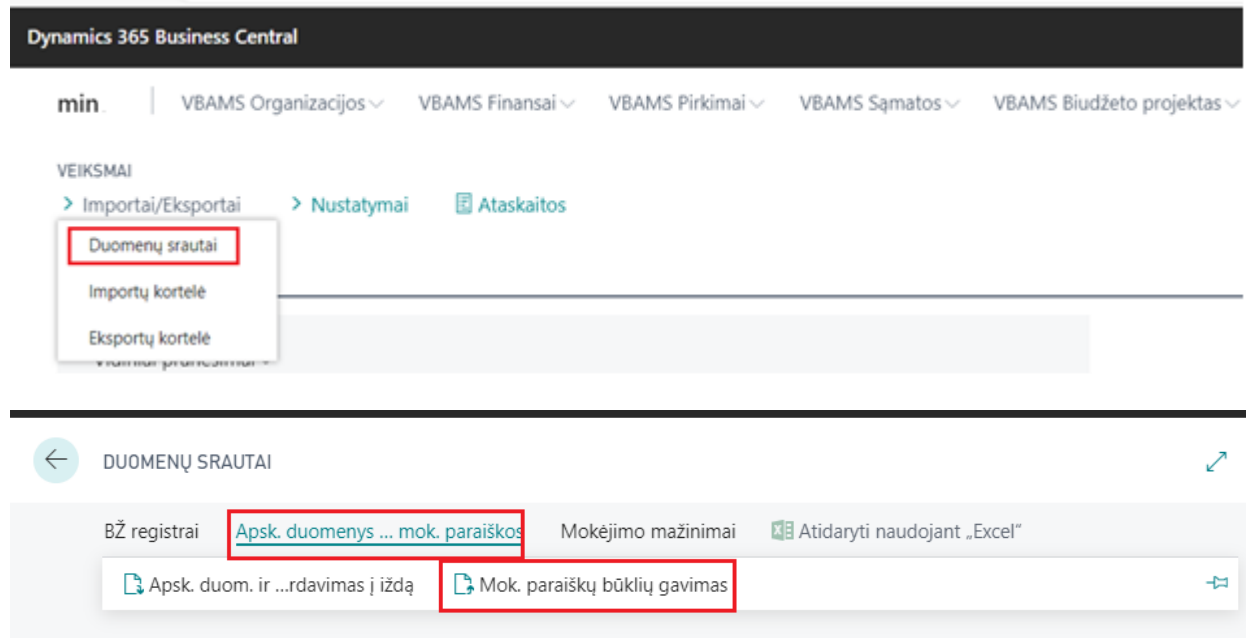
Dynamics 365 Business Central

min. | VBAMS Organizacijos VBAMS Finansai VBAMS Pirkimai VBAMS Sąmatos VBAMS Biudžeto projektas

VEIKSMAI

> Importai/Eksportai > Nustatymai Ataskaitos

Duomenų srautai

Importų kortelė

Eksportų kortelė

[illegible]

DUOMENŲ SRAUTAI

BŽ registrai Apsk. duomenys ... mok. paraiškos Mokėjimo mažinimai Atidaryti naudojant „Excel"

Apsk. duom. ir ...rdavimas į iždą Mok. paraiškų būklių gavimas